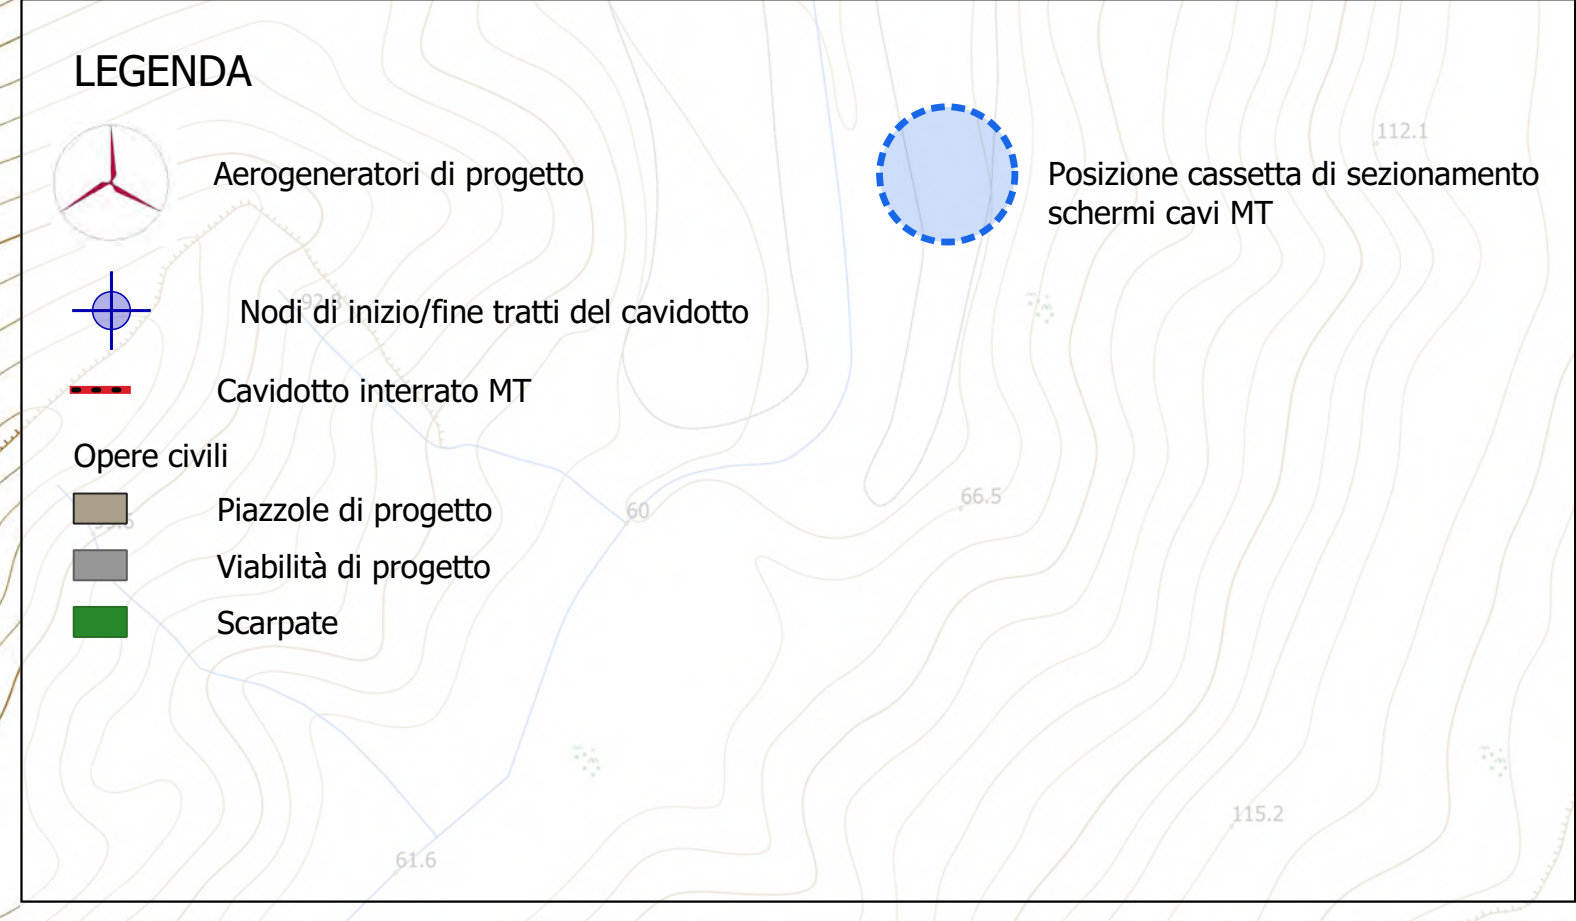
LEGENDA

Aerogeneratori di progetto

Posizione cassetta di sezionamento schermi cavi MT

112.1

Nodi di inizio/fine tratti del cavidotto

Cavidotto interrato MT

Opere civili

Piazzole di progetto

60

66.5

Viabilità di progetto

Scarpate

115.2

61.6